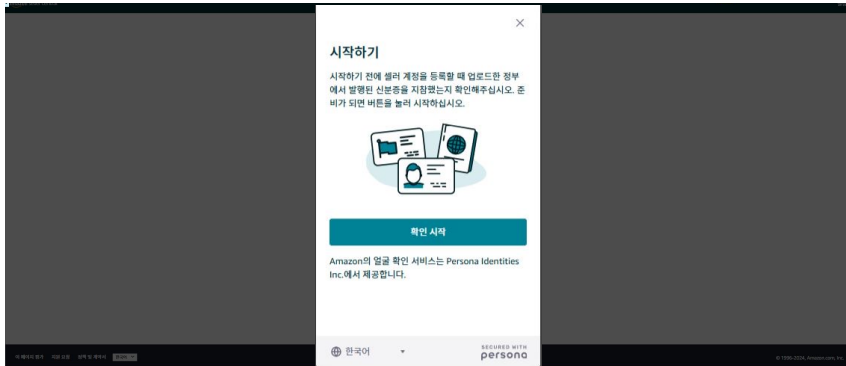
×

시작하기

시작하기 전에 셀러 계정을 등록할 때 업로드한 정부에서 발행된 신분증을 지참했는지 확인해주십시오. 준비가 되면 버튼을 눌러 시작하십시오.

확인 시작

Amazon의 얼굴 확인 서비스는 Persona Identities Inc.에서 제공합니다.

한국어

SECURED WITH persona

© 1996-2024, Amazon.com, Inc.